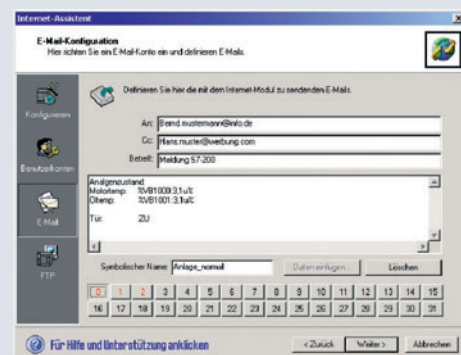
Internet-Assistent

E-Mail-Konfiguration
Hier richten Sie ein E-Mail-Konto ein und definieren E-Mails.

Konfigurieren

Benutzerkonten

E-Mail

FTP

Definieren Sie hier die mit dem Internet-Modul zu sendenden E-Mails.

An: Bernd.mustermann@info.de

Cc: Hans.muster@werbung.com

Betreff: Meldung S7-200

Anlagenzustand
Motortemp: %VB1000:3,1u%
Öltemp: %VB1001:3,1u%

Tür: ZU

Symbolischer Name: Anlage_normal

Daten einfügen

Löschen

| 0 | 1 | 2 | 3 | 4 | 5 | 6 | 7 | 8 | 9 | 10 | 11 | 12 | 13 | 14 | 15 |
|---|---|---|---|---|---|---|---|---|---|---|---|---|---|---|---|
| 16 | 17 | 18 | 19 | 20 | 21 | 22 | 23 | 24 | 25 | 26 | 27 | 28 | 29 | 30 | 31 |

Für Hilfe und Unterstützung anklicken

< Zurück

Weiter >

Abbrechen